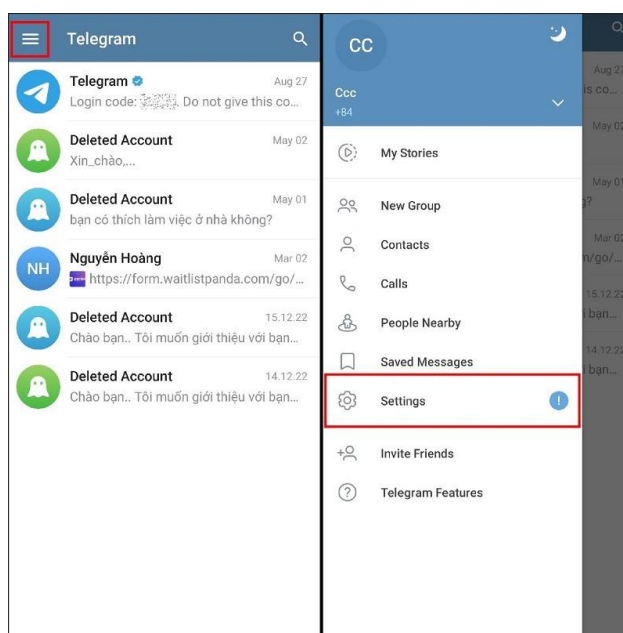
Telegram

Telegram Aug 27
Login code: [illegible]. Do not give this co...

Deleted Account May 02
Xin_chào,...

Deleted Account May 01
bạn có thích làm việc ở nhà không?

NH
Nguyễn Hoàng Mar 02
https://form.waitlistpanda.com/go/...

Deleted Account 15.12.22
Chào bạn.. Tôi muốn giới thiệu với bạn...

Deleted Account 14.12.22
Chào bạn.. Tôi muốn giới thiệu với bạn...

CC
Ccc
+84

My Stories
New Group
Contacts
Calls
People Nearby
Saved Messages
Settings
!
Invite Friends
Telegram Features

Aug 2
is co...
May 0
May 0
g?
Mar 0
n/go/...
15.12.2
bạn...
14.12.2
bạn...